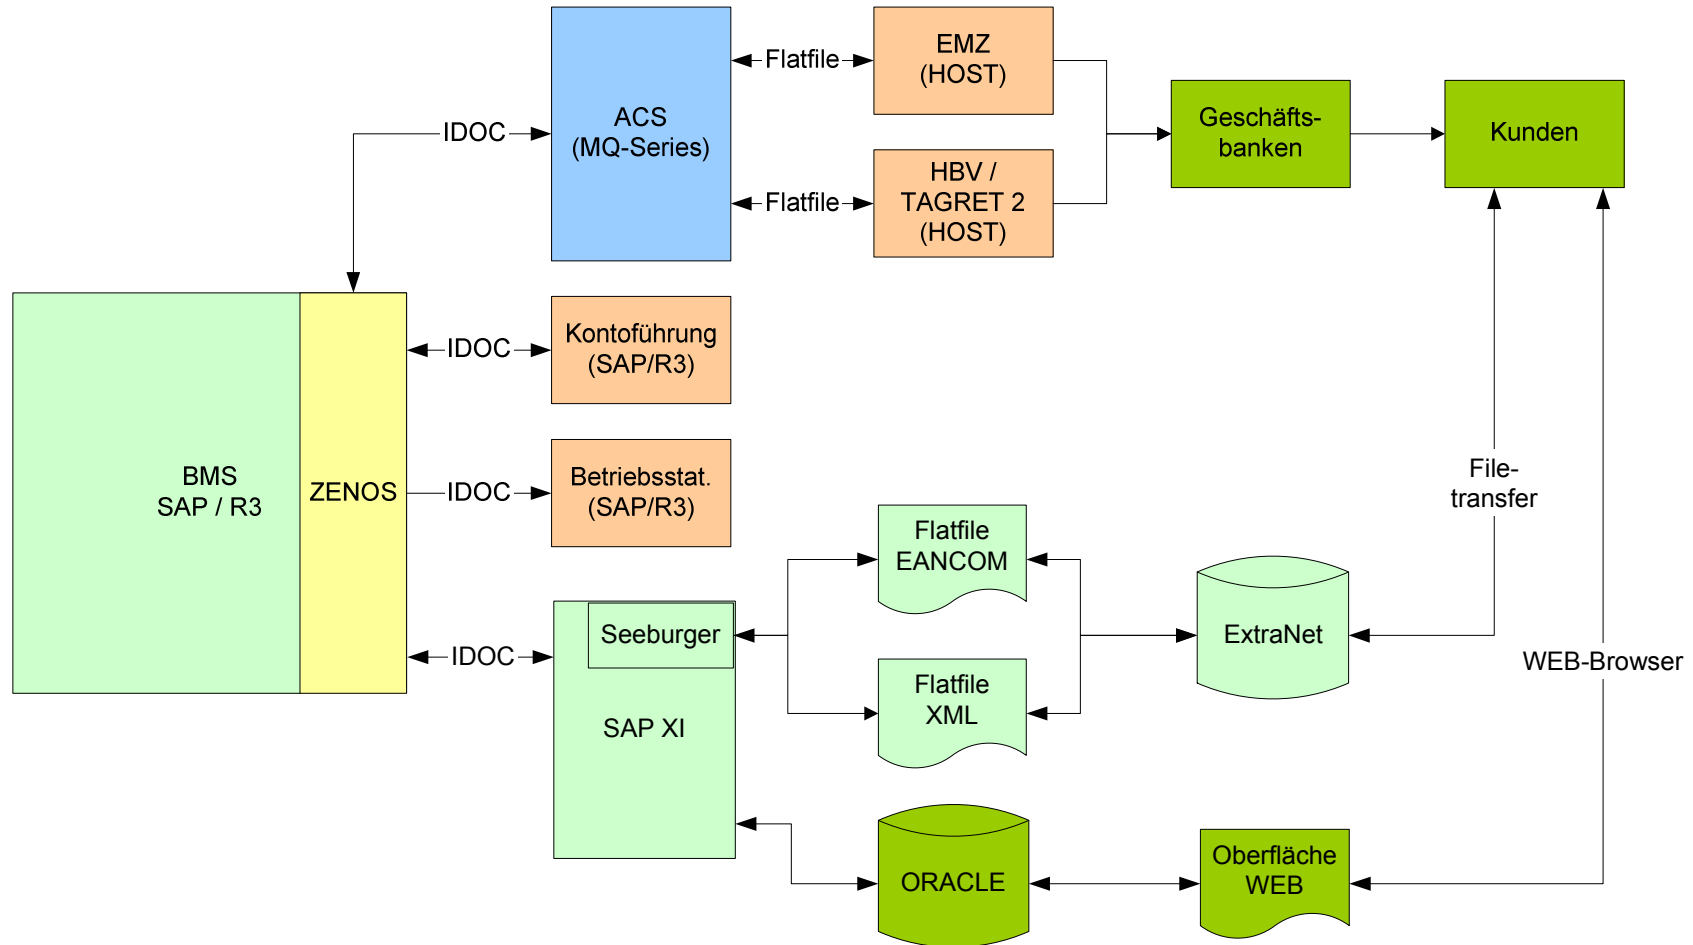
ACS
(MQ-Series)

Flatfile

EMZ
(HOST)

Flatfile

HBV /
TAGRET 2
(HOST)

Geschäftsbanken

Kunden

IDOC

BMS
SAP / R3

ZENOS

IDOC

Kontoführung
(SAP/R3)

IDOC

Betriebsstat.
(SAP/R3)

File-
transfer

Flatfile
EANCOM

IDOC

Seeburger

SAP XI

ExtraNet

WEB-Browser

Flatfile
XML

ORACLE

Oberfläche
WEB